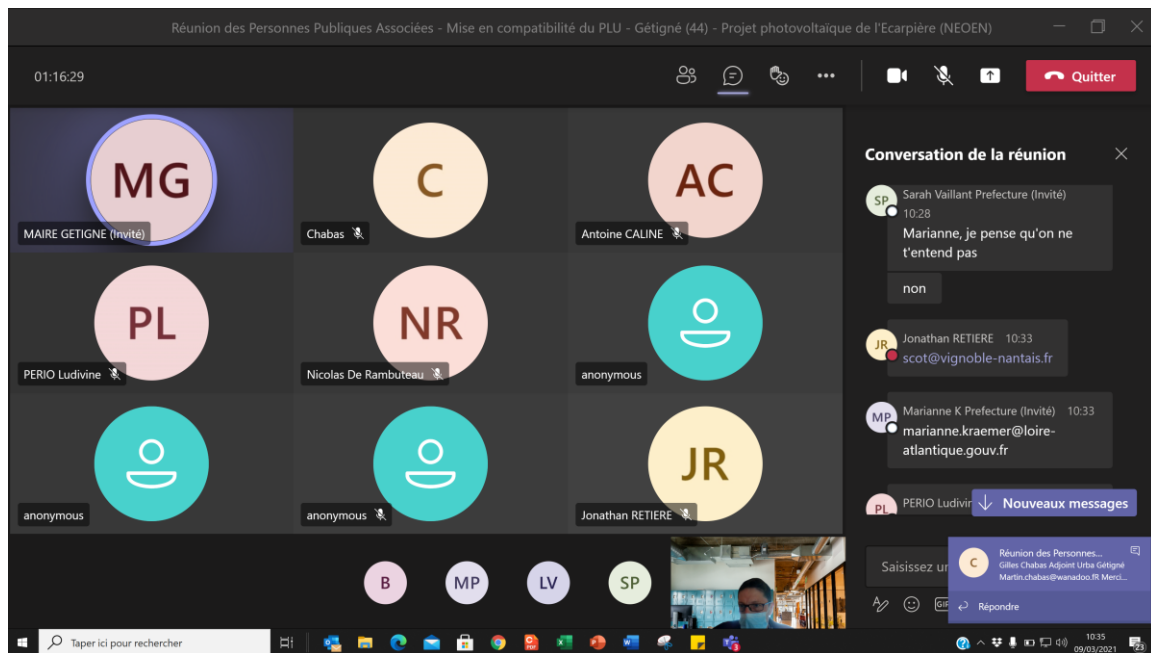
Réunion des Personnes Publiques Associées - Mise en compatibilité du PLU - Gétigné (44) - Projet photovoltaïque de l'Ecarpière (NEOEN)

01:16:29

Quitter

MG
MAIRE GETIGNE (Invité)

C
Chabas

AC
Antoine CALINE

PL
PERIO Ludivine

NR
Nicolas De Rambuteau

anonymous

anonymous

anonymous

JR
Jonathan RETIERE

B MP LV SP

Conversation de la réunion

SP Sarah Vaillant Prefecture (Invité) 10:28
Marianne, je pense qu'on ne t'entend pas

non

JR Jonathan RETIERE 10:33
scot@vignoble-nantais.fr

MP Marianne K Prefecture (Invité) 10:33
marianne.kraemer@loire-atlantique.gouv.fr

PL PERIO Ludivi

Nouveaux messages

Saisissez u

C Réunion des Personnes...
Gilles Chabas Adjoint Urba Gétigné
Martin.chabas@wanadoo.fR Merci...

Répondre

Taper ici pour rechercher

10:35
09/03/2021